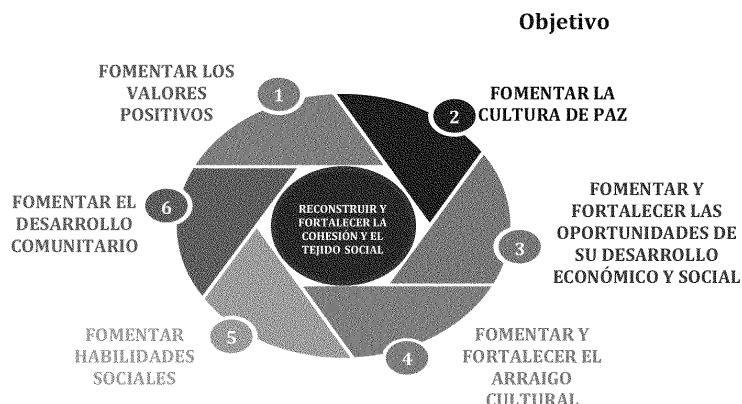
Objetivo

FOMENTAR LOS VALORES POSITIVOS

1

FOMENTAR LA CULTURA DE PAZ

2

FOMENTAR Y FORTALECER LAS OPORTUNIDADES DE SU DESARROLLO ECONÓMICO Y SOCIAL

3

FOMENTAR Y FORTALECER EL ARRAIGO CULTURAL

4

FOMENTAR HABILIDADES SOCIALES

5

FOMENTAR EL DESARROLLO COMUNITARIO

6

RECONSTRUIR Y FORTALECER LA COHESIÓN Y EL TEJIDO SOCIAL